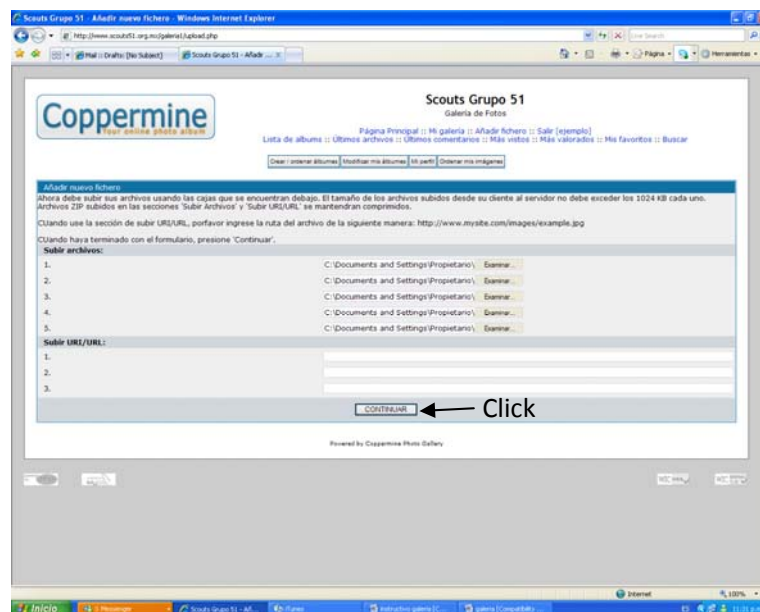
Scouts Grupo 51 - Añadir nuevo fichero - Windows Internet Explorer

http://www.scouts51.org.mx/galeria/upload.php

Live Search

Mail :: Drafts: (No Subject)

Scouts Grupo 51 - Añadir ...

Página

Herramientas

Coppermine
Your online photo album

Scouts Grupo 51
Galería de Fotos

Página Principal :: Mi galería :: Añadir fichero :: Salir [ejemplo]
Lista de albums :: Ultimos archivos :: Ultimos comentarios :: Más vistos :: Más valorados :: Mis favoritos :: Buscar

Crear / ordenar álbumes | Modificar mis álbumes | Mi perfil | Ordenar mis imágenes

Añadir nuevo fichero

Ahora debe subir sus archivos usando las cajas que se encuentran debajo. El tamaño de los archivos subidos desde su cliente al servidor no debe exceder los 1024 KB cada uno. Archivos ZIP subidos en las secciones 'Subir Archivos' y 'Subir URI/URL' se mantendran comprimidos.

CUando use la sección de subir URI/URL, porfavor ingrese la ruta del archivo de la siguiente manera: http://www.mysite.com/images/example.jpg

CUando haya terminado con el formulario, presione 'Continuar'.

Subir archivos:

1. C:\Documents and Settings\Propietario\ Examinar...

2. C:\Documents and Settings\Propietario\ Examinar...

3. C:\Documents and Settings\Propietario\ Examinar...

4. C:\Documents and Settings\Propietario\ Examinar...

5. C:\Documents and Settings\Propietario\ Examinar...

Subir URI/URL:

1.

2.

3.

CONTINUAR

Click

Powered by Coppermine Photo Gallery

Internet

100%

Inicio

Scouts Grupo 51 - Añ...

iTunes

Instructivo galeria (C...

galeria [Compatibility...

11:31 p.m.